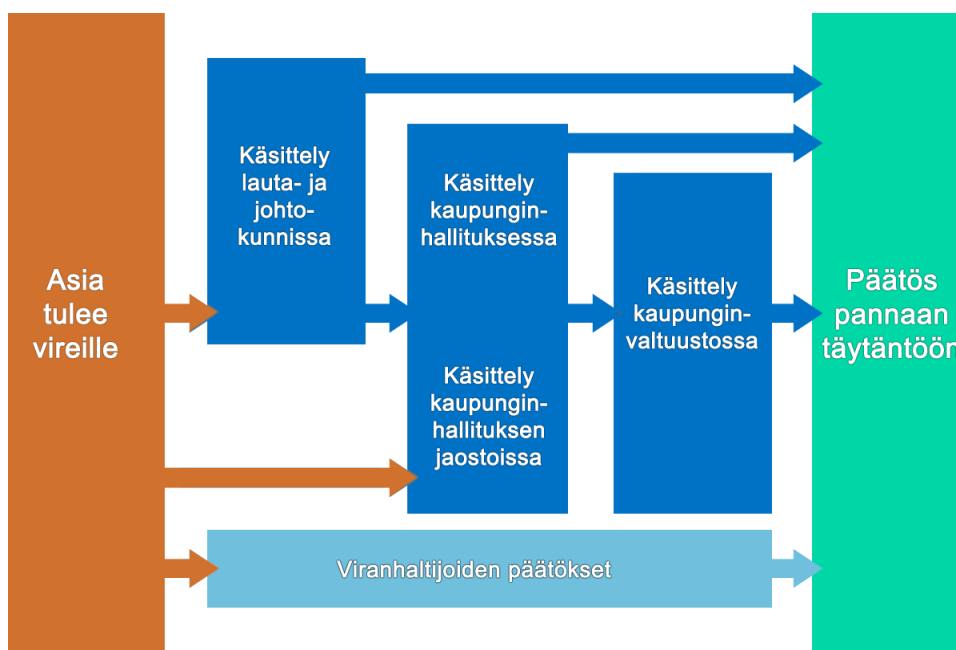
Asia tulee vireille

Käsittely lauta- ja johtokunnissa

Käsittely kaupunginhallituksessa

Käsittely kaupunginhallituksen jaostoissa

Käsittely kaupunginvaltuustossa

Päätös pannaan täytäntöön

Viranhaltijoiden päätökset